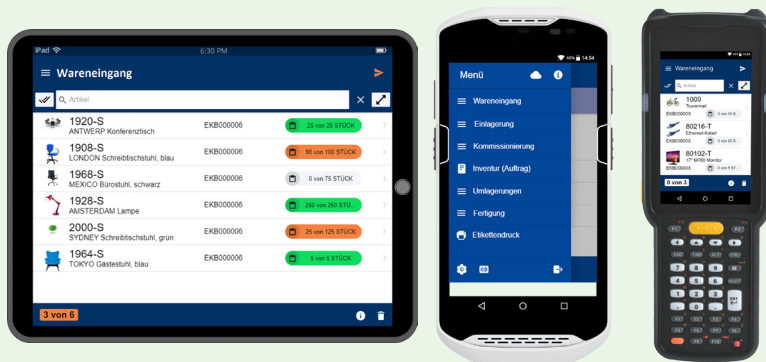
iPad
6:30 PM
Wareneingang
Artikel

| | | |
|---|---|---|
| 1920-S ANTWERP Konferenztisch | EKB000006 | 25 von 25 STÜCK |
| 1908-S LONDON Schreibtischstuhl, blau | EKB000006 | 90 von 100 STÜCK |
| 1968-S MEXICO Bürostuhl, schwarz | EKB000006 | 0 von 75 STÜCK |
| 1928-S AMSTERDAM Lampe | EKB000006 | 250 von 250 STÜ... |
| 2000-S SYDNEY Schreibtischstuhl, grün | EKB000006 | 25 von 125 STÜCK |
| 1964-S TOKYO Gästestuhl, blau | EKB000006 | 5 von 5 STÜCK |

3 von 6

95% 14:54
Menü
Wareneingang
Einlagerung
Kommissionierung
Inventur (Auftrag)
Umlagerungen
Fertigung
Etikettendruck

Wareneingang
Artikel
1000
Tourenrad
EKB000003
0 von 10 S
80216-T
Ethernet-Kabel
EKB000003
0 von 20 S
80102-T
17" MT80 Monitor
EKB000003
0 von 5 ST
0 von 3